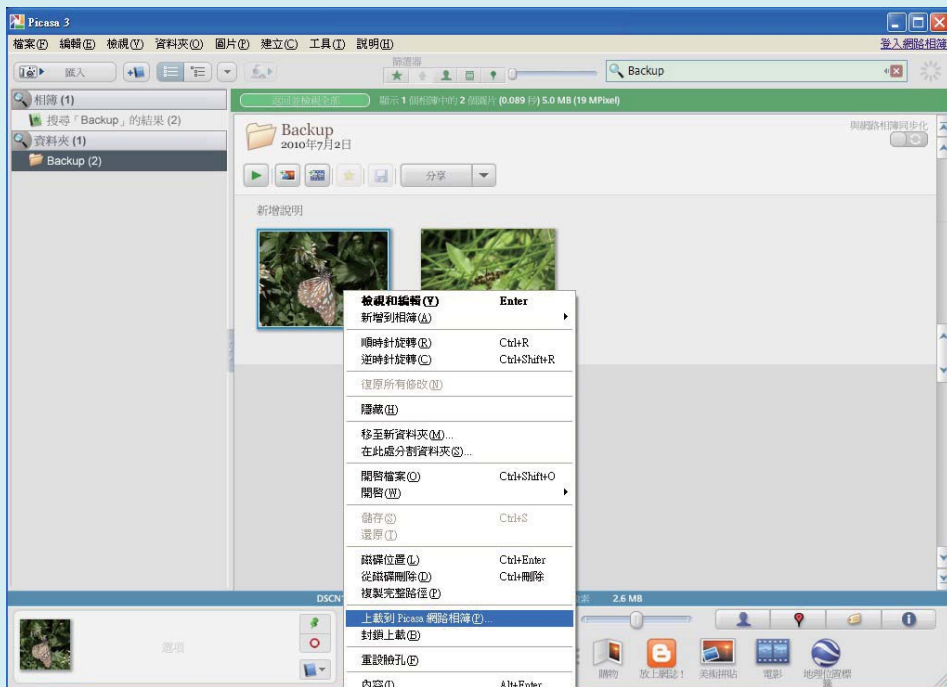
Picasa 3

檔案(F) 編輯(E) 檢視(V) 資料夾(O) 圖片(P) 建立(C) 工具(T) 說明(H)

登入網路相簿

匯入

篩選器

Backup

相簿 (1)

搜尋「Backup」的結果 (2)

資料夾 (1)

Backup (2)

返回並檢視全部

顯示 1 個相簿中的 2 個圖片 (0.089 秒) 5.0 MB (19 MPixel)

Backup
2010年7月2日

與網路相簿同步化

分享

新增說明

檢視和編輯(V) Enter
新增到相簿(A)
順時針旋轉(R) Ctrl+R
逆時針旋轉(C) Ctrl+Shift+R
復原所有修改(N)
隱藏(H)
移至新資料夾(M)...
在此處分割資料夾(S)...
開啟檔案(O) Ctrl+Shift+O
開啟(W)
儲存(S) Ctrl+S
還原(T)
磁碟位置(L) Ctrl+Enter
從磁碟刪除(D) Ctrl+刪除
複製完整路徑(P)
上載到 Picasa 網路相簿(P)...
封鎖上載(B)
重設臉孔(F)
內容(I) Alt+Enter

DSCN

2.6 MB

選項

購物 放上網誌! 美術拼貼 電影 地理位置標籤